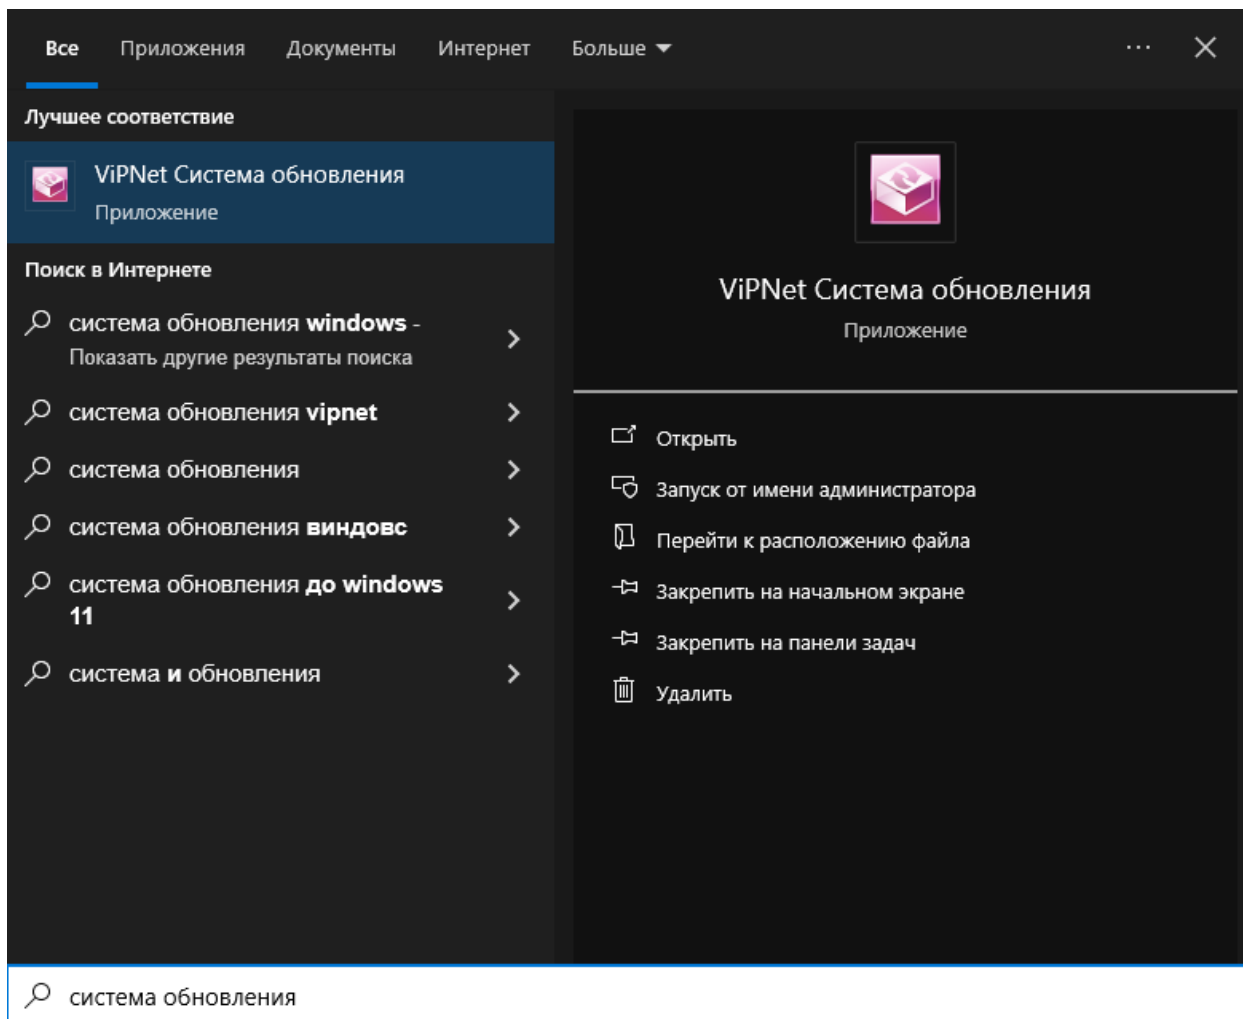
Все Приложения Документы Интернет Больше ⋯ ✕

Лучшее соответствие

ViPNet Система обновления
Приложение

Поиск в Интернете

система обновления windows - Показать другие результаты поиска

система обновления vipnet

система обновления

система обновления виндовс

система обновления до windows 11

система и обновления

ViPNet Система обновления
Приложение

Открыть

Запуск от имени администратора

Перейти к расположению файла

Закрепить на начальном экране

Закрепить на панели задач

Удалить

система обновления